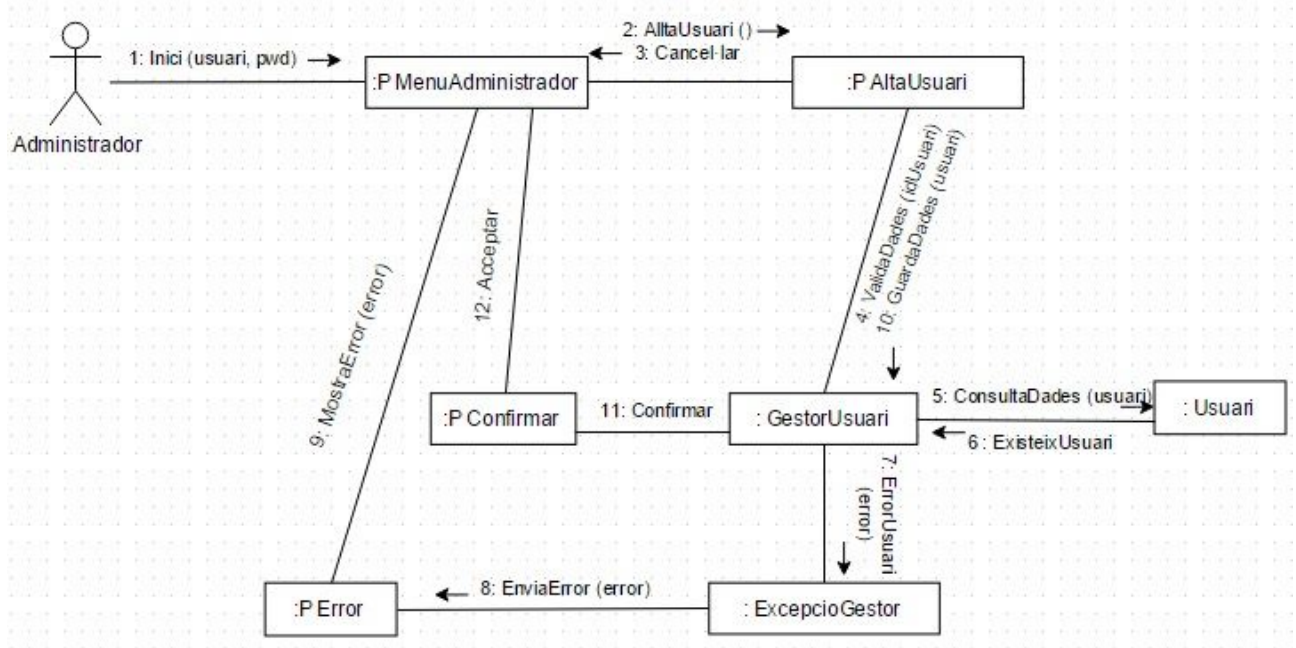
Administrador

1: Inici (usuari, pwd)

2: AlltaUsuari ()

3: Cancel·lar

:P MenuAdministrador

:P AltaUsuari

9: MostraError (error)

12: Acceptar

4: ValidaDades (idUsuari)
10: GuardaDades (usuari)

:P Confirmar

11: Confirmar

: GestorUsuari

5: ConsultaDades (usuari)

: Usuari

6: ExisteixUsuari

7: ErrorUsuari (error)

:P Error

8: EnviaError (error)

: ExcepcioGestor